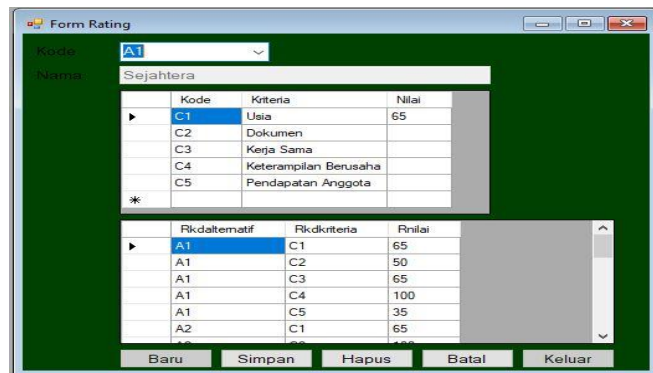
Form Rating

Kode A1

Nama Sejahtera

| | Kode | Kriteria | Nilai |
|---|---|---|---|
| ▸ | C1 | Usia | 65 |
| | C2 | Dokumen | |
| | C3 | Kerja Sama | |
| | C4 | Keterampilan Berusaha | |
| | C5 | Pendapatan Anggota | |
| * | | | |

| | Rkdaltematif | Rkdkriteria | Rnilai |
|---|---|---|---|
| ▸ | A1 | C1 | 65 |
| | A1 | C2 | 50 |
| | A1 | C3 | 65 |
| | A1 | C4 | 100 |
| | A1 | C5 | 35 |
| | A2 | C1 | 65 |
| | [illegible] | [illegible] | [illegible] |

Baru Simpan Hapus Batal Keluar